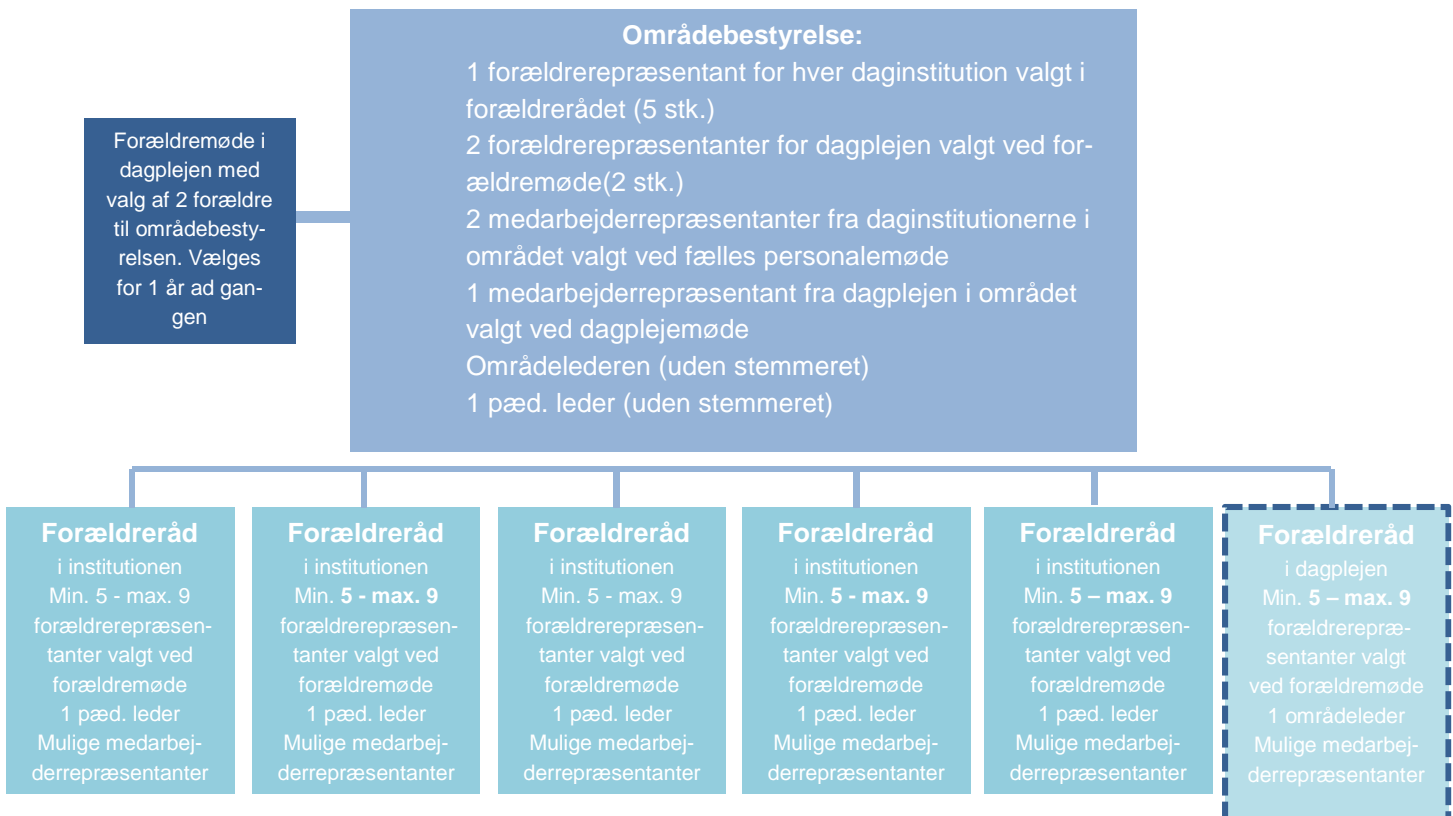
Forældremøde i dagplejen med valg af 2 forældre til områdebestyrelsen. Vælges for 1 år ad gangen

**Områdebestyrelse:**
1 forældrerepræsentant for hver daginstitution valgt i forældrerådet (5 stk.)
2 forældrerepræsentanter for dagplejen valgt ved forældremøde(2 stk.)
2 medarbejderrepræsentanter fra daginstitutionerne i området valgt ved fælles personalemøde
1 medarbejderrepræsentant fra dagplejen i området valgt ved dagplejemøde
Områdelederen (uden stemmeret)
1 pæd. leder (uden stemmeret)

**Forældreråd**
i institutionen
Min. 5 - max. 9 forældrerepræsentanter valgt ved forældremøde
1 pæd. leder
Mulige medarbejderrepræsentanter

**Forældreråd**
i institutionen
Min. **5 - max. 9** forældrerepræsentanter valgt ved forældremøde
1 pæd. leder
Mulige medarbejderrepræsentanter

**Forældreråd**
i institutionen
Min. 5 - max. 9 forældrerepræsentanter valgt ved forældremøde
1 pæd. leder
Mulige medarbejderrepræsentanter

**Forældreråd**
i institutionen
Min. **5 - max. 9** forældrerepræsentanter valgt ved forældremøde
1 pæd. leder
Mulige medarbejderrepræsentanter

**Forældreråd**
i institutionen
Min. **5 – max. 9** forældrerepræsentanter valgt ved forældremøde
1 pæd. leder
Mulige medarbejderrepræsentanter

**Forældreråd**
i dagplejen
Min. **5 – max. 9** forældrerepræsentanter valgt ved forældremøde
1 områdeleder
Mulige medarbejderrepræsentanter